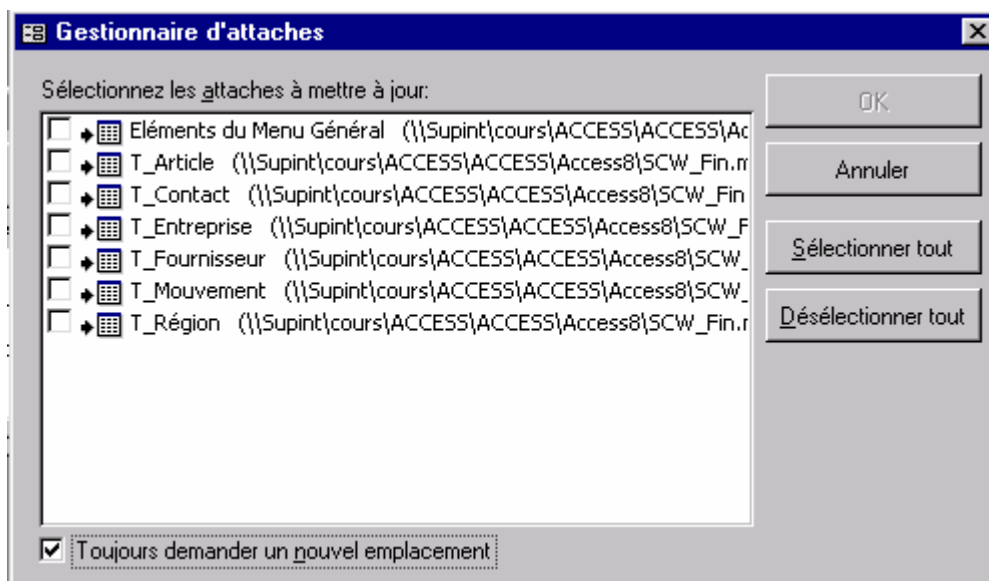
Gestionnaire d'attaches

Sélectionnez les attaches à mettre à jour:

Eléments du Menu Général (\\Supint\cours\ACCESS\ACCESS\Ac
T_Article (\\Supint\cours\ACCESS\ACCESS\Access8\SCW_Fin.m
T_Contact (\\Supint\cours\ACCESS\ACCESS\Access8\SCW_Fin
T_Entreprise (\\Supint\cours\ACCESS\ACCESS\Access8\SCW_F
T_Fournisseur (\\Supint\cours\ACCESS\ACCESS\Access8\SCW_
T_Mouvement (\\Supint\cours\ACCESS\ACCESS\Access8\SCW_
T_Région (\\Supint\cours\ACCESS\ACCESS\Access8\SCW_Fin.r

Toujours demander un nouvel emplacement

OK
Annuler
Sélectionner tout
Désélectionner tout